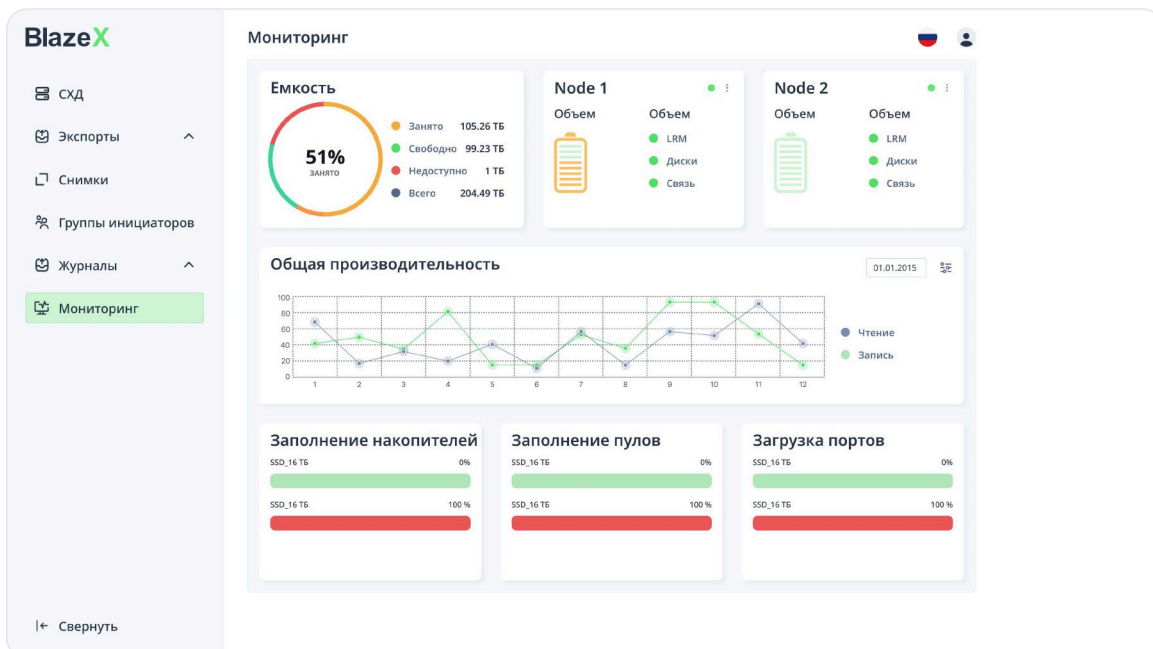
BlazeX

СХД

Экспорты

Снимки

Группы инициаторов

Журналы

Мониторинг

|← Свернуть

Мониторинг

Емкость

51%
занято

Занято 105.26 ТБ
Свободно 99.23 ТБ
Недоступно 1 ТБ
Всего 204.49 ТБ

Node 1

Объем

Объем
LRM
Диски
Связь

Node 2

Объем

Объем
LRM
Диски
Связь

Общая производительность

01.01.2015

100
80
60
40
20
0

1 2 3 4 5 6 7 8 9 10 11 12

Чтение
Запись

Заполнение накопителей

SSD_16 ТБ 0%

SSD_16 ТБ 100 %

Заполнение пулов

SSD_16 ТБ 0%

SSD_16 ТБ 100 %

Загрузка портов

SSD_16 ТБ 0%

SSD_16 ТБ 100 %